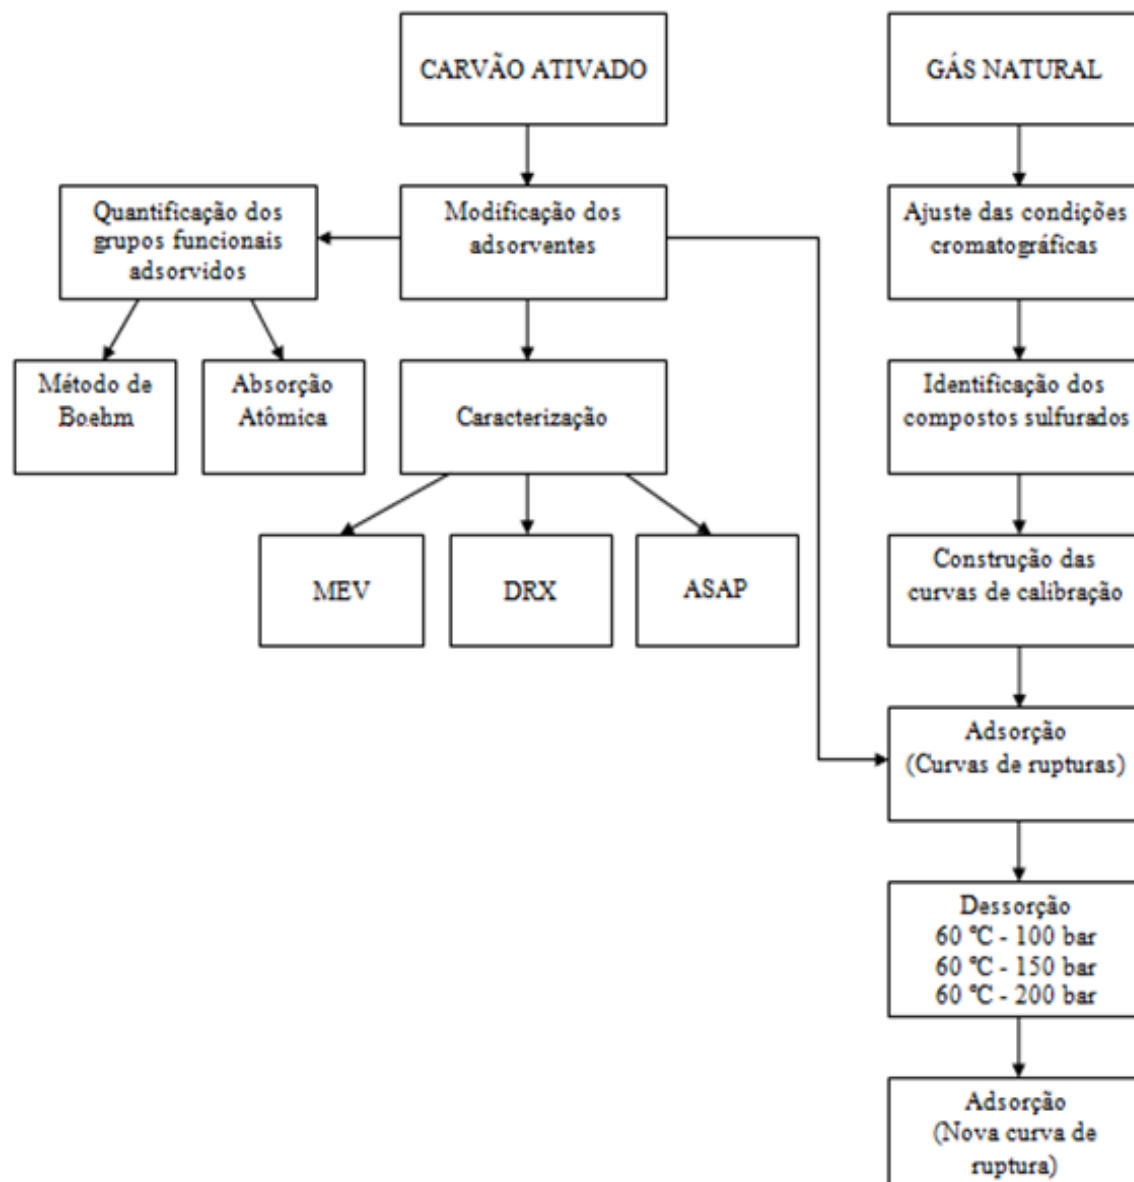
CARVÃO ATIVADO

GÁS NATURAL

Quantificação dos grupos funcionais adsorvidos

Modificação dos adsorventes

Ajuste das condições cromatográficas

Método de Boehm

Absorção Atômica

Caracterização

Identificação dos compostos sulfurados

MEV

DRX

ASAP

Construção das curvas de calibração

Adsorção (Curvas de rupturas)

Dessorção
60 °C - 100 bar
60 °C - 150 bar
60 °C - 200 bar

Adsorção (Nova curva de ruptura)